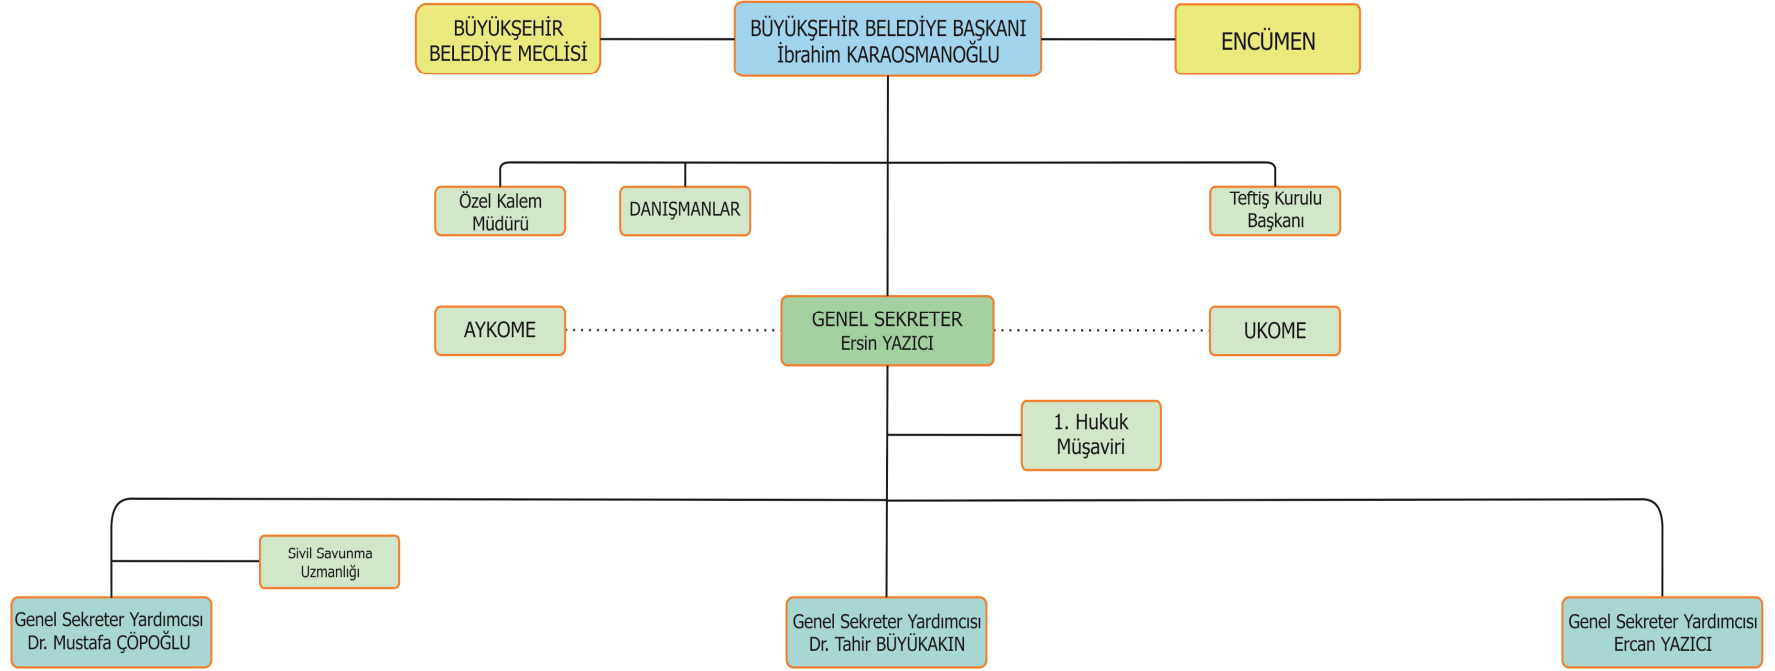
BÜYÜKŞEHİR BELEDİYE MECLİSİ

BÜYÜKŞEHİR BELEDİYE BAŞKANI
İbrahim KARAOSMANOĞLU

ENCÜMEN

Özel Kalem Müdürü

DANIŞMANLAR

Teftiş Kurulu Başkanı

AYKOME

GENEL SEKRETER
Ersin YAZICI

UKOME

1. Hukuk Müşaviri

Sivil Savunma Uzmanlığı

Genel Sekreter Yardımcısı
Dr. Mustafa ÇÖPOĞLU

Genel Sekreter Yardımcısı
Dr. Tahir BÜYÜKAKIN

Genel Sekreter Yardımcısı
Ercan YAZICI